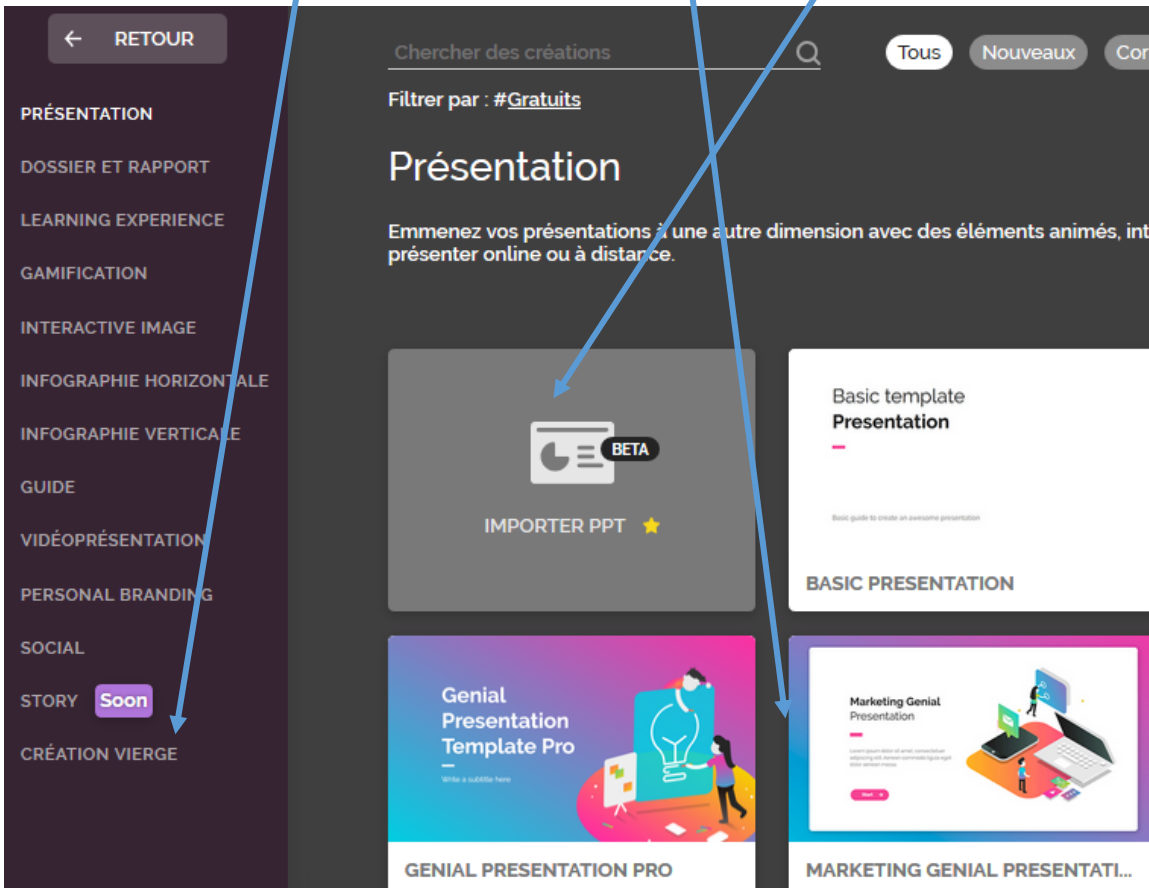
← RETOUR

PRÉSENTATION
DOSSIER ET RAPPORT
LEARNING EXPERIENCE
GAMIFICATION
INTERACTIVE IMAGE
INFOGRAPHIE HORIZONTALE
INFOGRAPHIE VERTICALE
GUIDE
VIDÉOPRÉSENTATION
PERSONAL BRANDING
SOCIAL
STORY Soon
CRÉATION VIERGE

Chercher des créations

Tous Nouveaux Co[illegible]

Filtrer par : #Gratuits

Présentation

Emmenez vos présentations à une autre dimension avec des éléments animés, int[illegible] présenter online ou à distance.

BETA
IMPORTER PPT

Basic template
Presentation
Basic guide to create an awesome presentation
BASIC PRESENTATION

Genial Presentation Template Pro
Write a subtitle here
GENIAL PRESENTATION PRO

Marketing Genial Presentation
Lorem ipsum dolor sit amet, consectetuer adipiscing elit. Aenean commodo ligula eget dolor aenean massa.
Start
MARKETING GENIAL PRESENTATI...